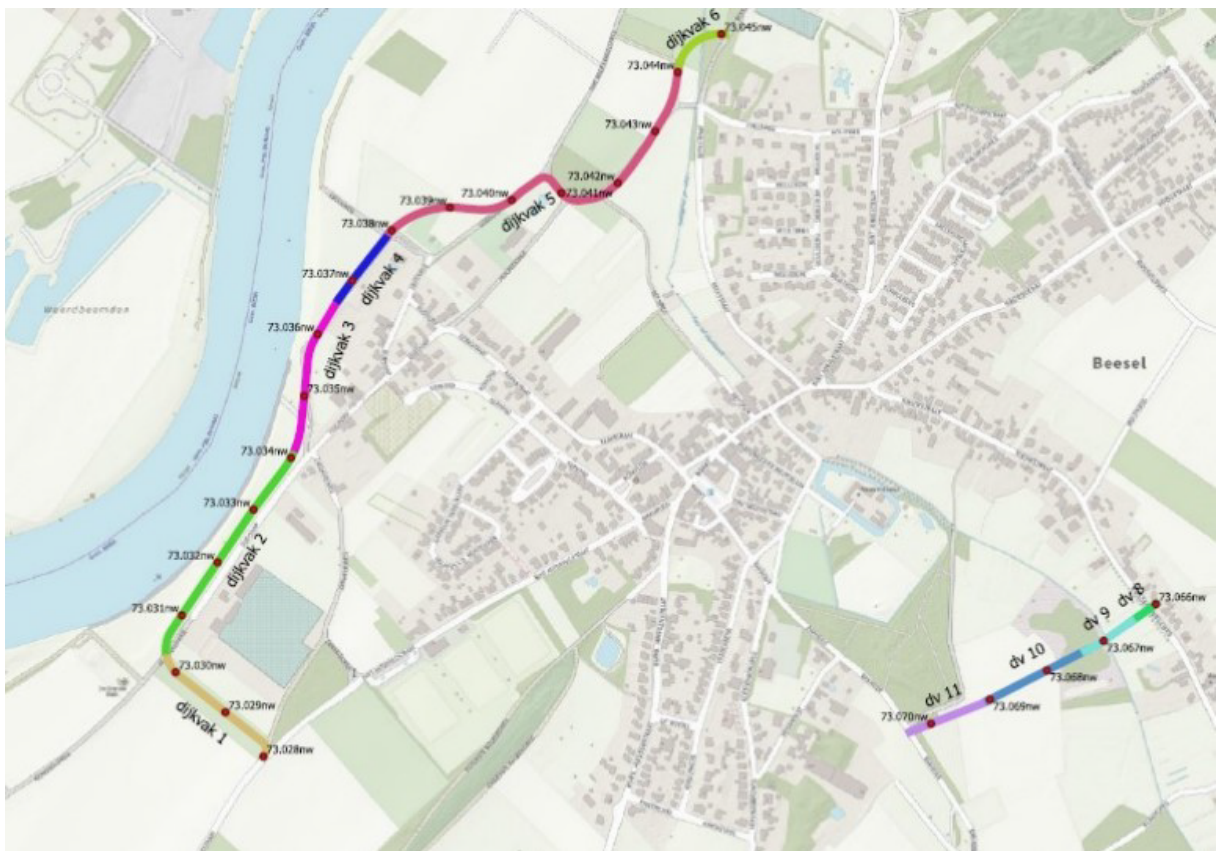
dijkvak 6
73.045nw
73.044nw
73.043nw
73.042nw
73.041nw
73.040nw
73.039nw
dijkvak 5
73.038nw
dijkvak 4
73.037nw
73.036nw
dijkvak 3
73.035nw
73.034nw
73.033nw
73.032nw
dijkvak 2
73.631nw
73.030nw
73.029nw
dijkvak 1
73.028nw
Weerdbeemden
Beesel
dv 8
73.066nw
dv 9
73.067nw
dv 10
73.068nw
dv 11
73.069nw
73.070nw